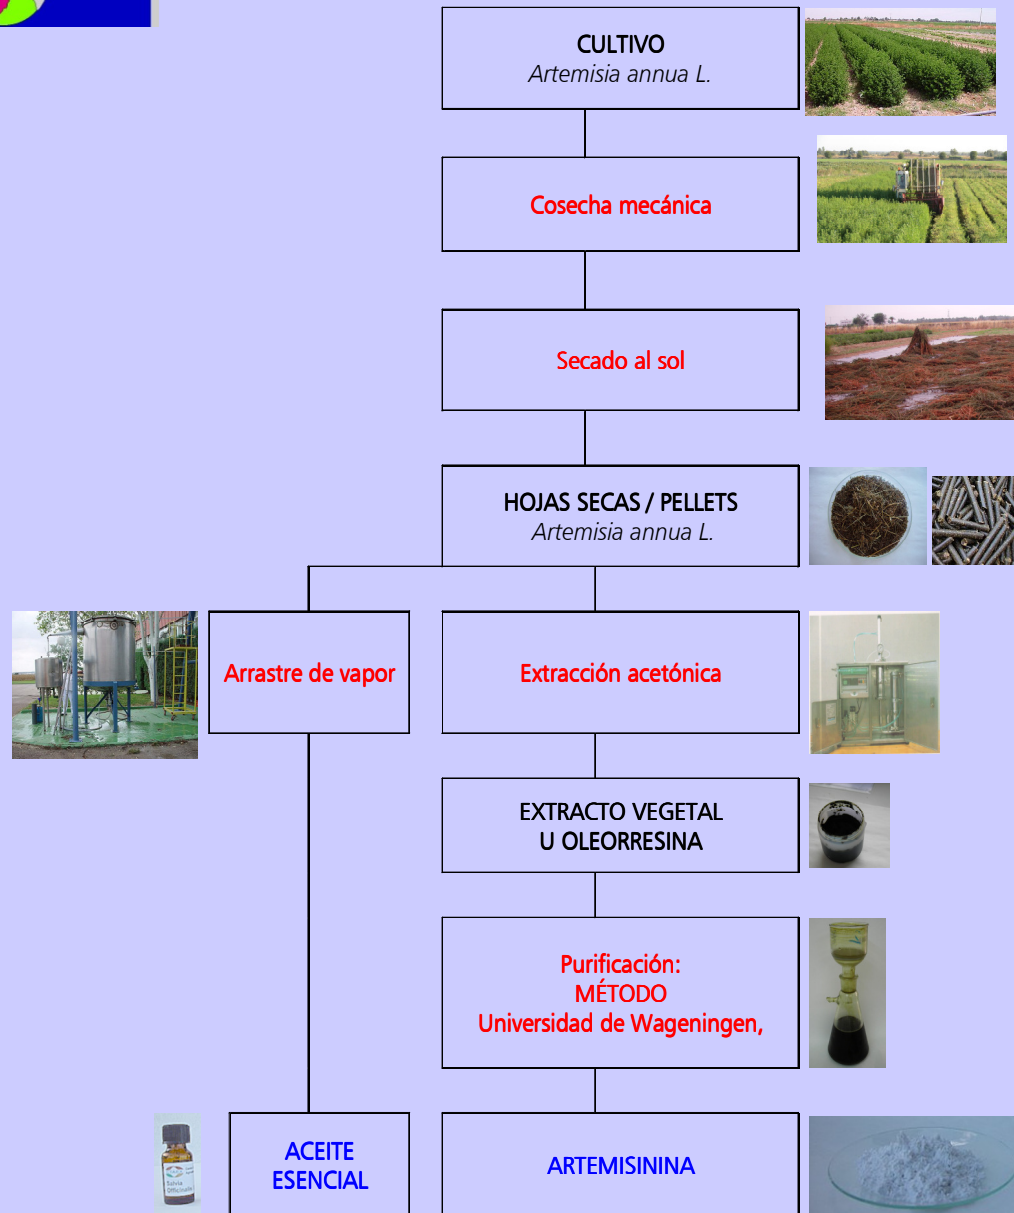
CULTIVO
*Artemisia annua L.*

Cosecha mecánica

Secado al sol

HOJAS SECAS / PELLETS
*Artemisia annua L.*

Arrastre de vapor

Extracción acetónica

EXTRACTO VEGETAL
U OLEORRESINA

Purificación:
MÉTODO
Universidad de Wageningen,

ACEITE
ESENCIAL

ARTEMISININA